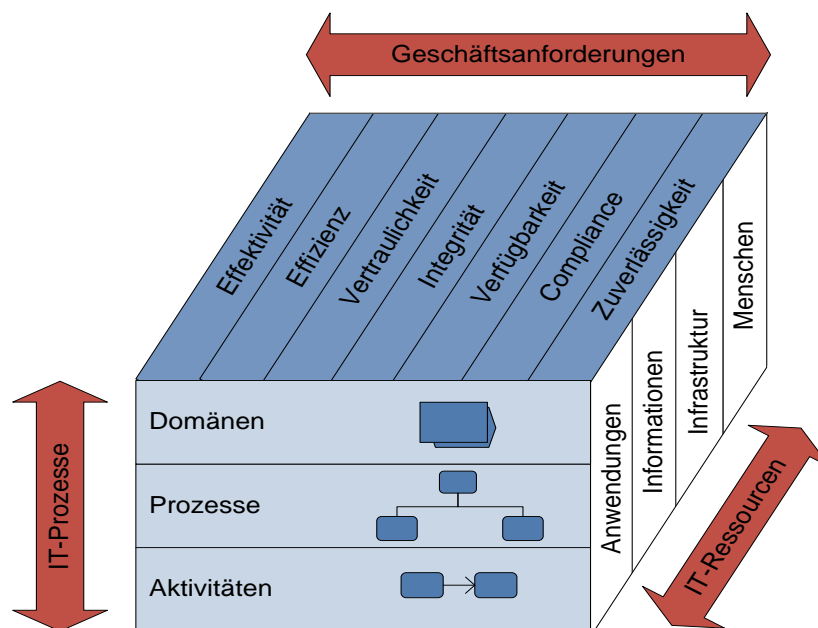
Geschäftsanforderungen

Effektivität
Effizienz
Vertraulichkeit
Integrität
Verfügbarkeit
Compliance
Zuverlässigkeit

Menschen
Infrastruktur
Informationen
Anwendungen

IT-Prozesse

Domänen
Prozesse
Aktivitäten

IT-Ressourcen